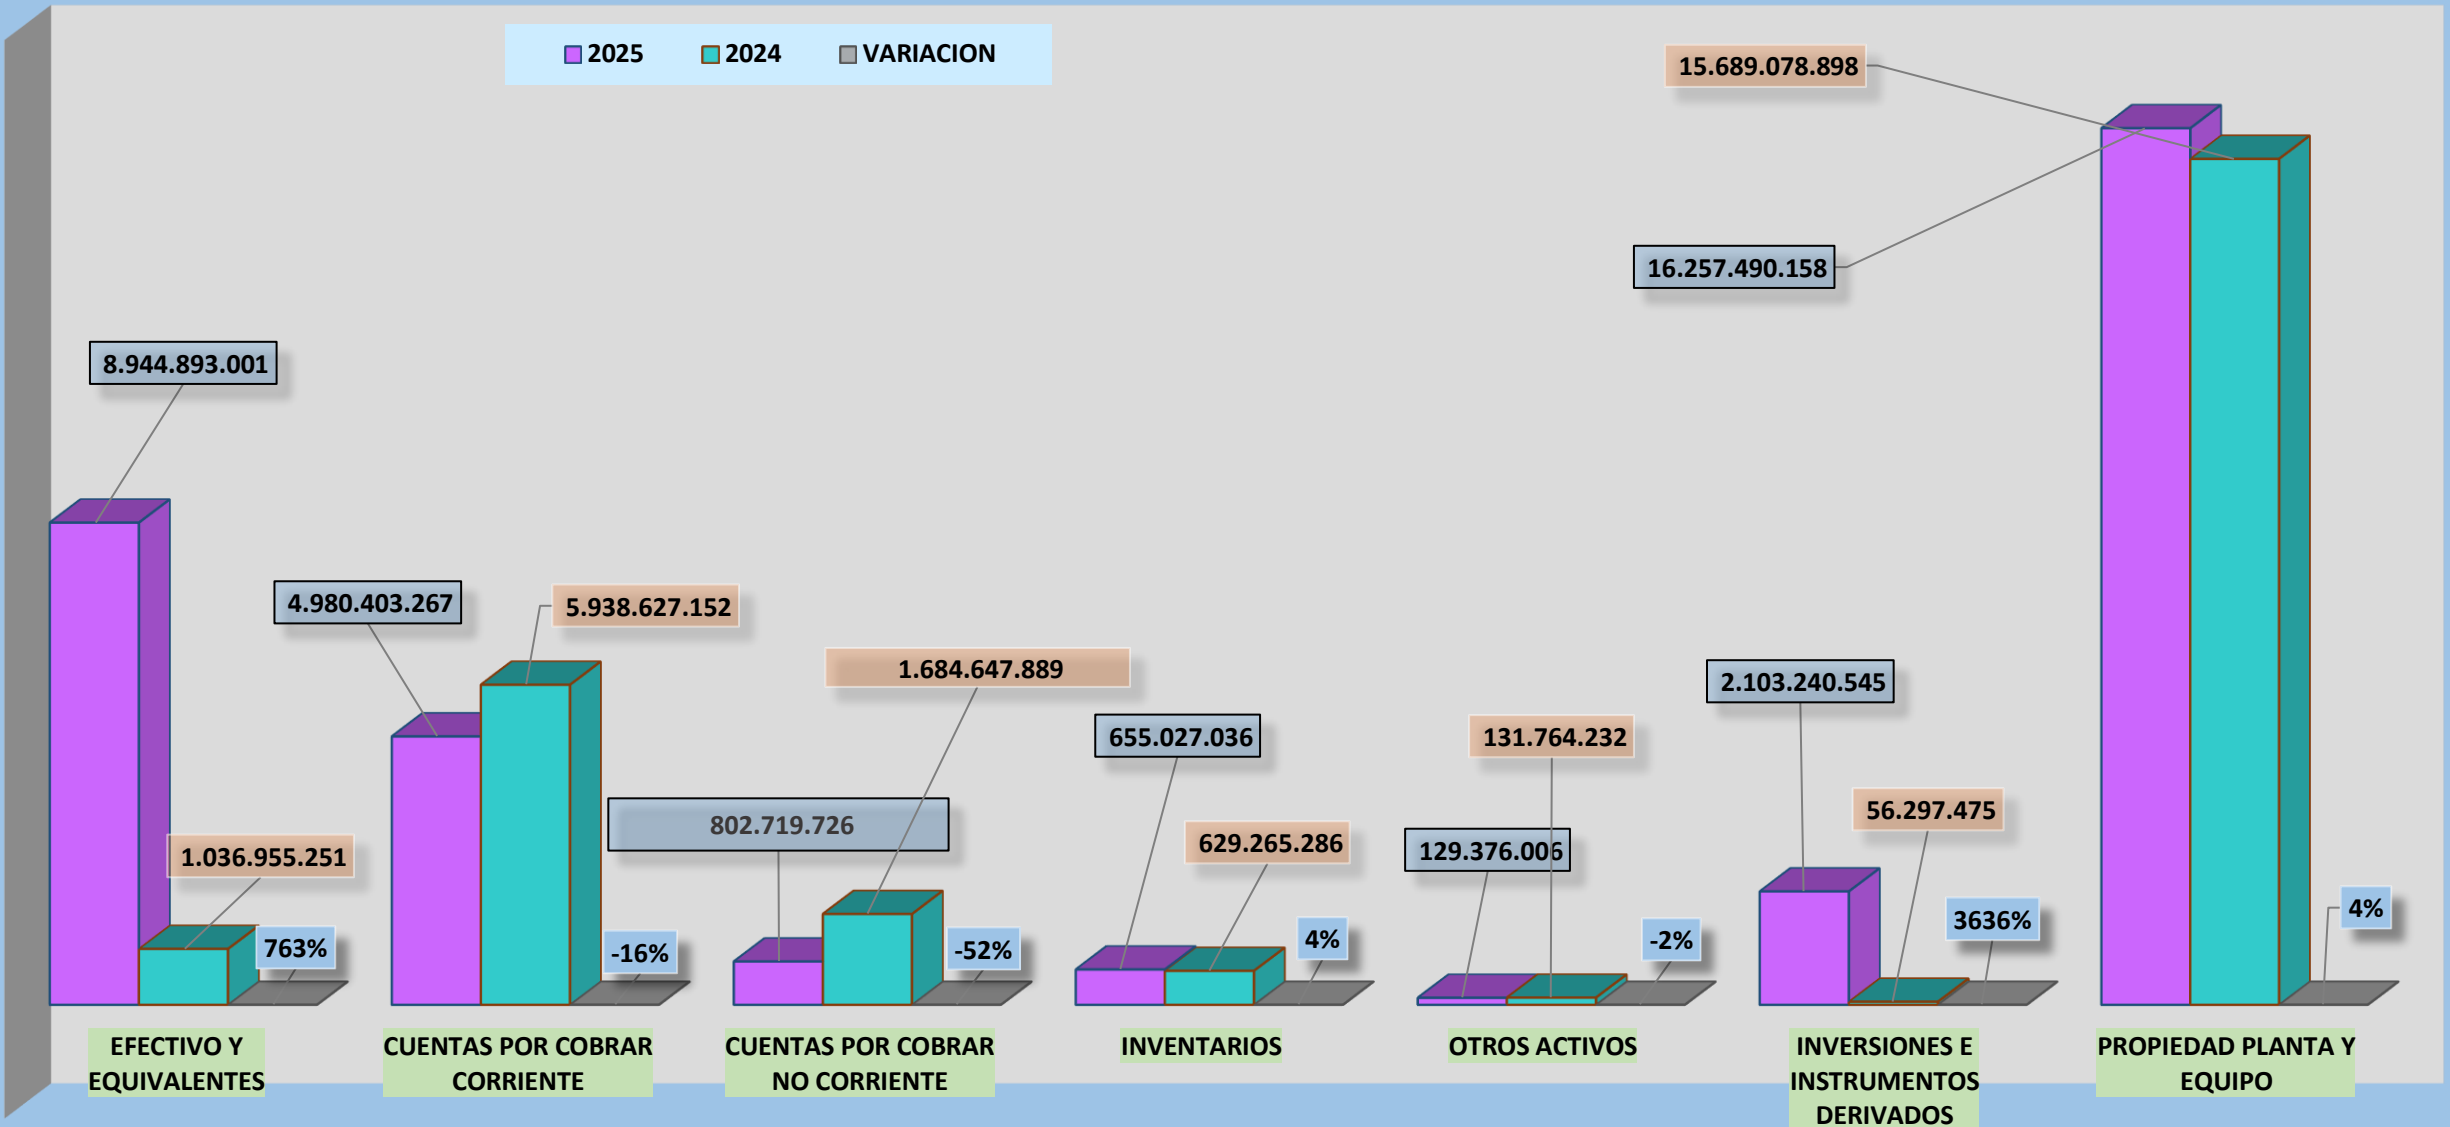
2025 2024 VARIACION

15.689.078.898

16.257.490.158

8.944.893.001

4.980.403.267

5.938.627.152

1.684.647.889

802.719.726

1.036.955.251

763%

-16%

-52%

655.027.036

629.265.286

4%

131.764.232

129.376.006

-2%

2.103.240.545

56.297.475

3636%

4%

EFECTIVO Y EQUIVALENTES

CUENTAS POR COBRAR CORRIENTE

CUENTAS POR COBRAR NO CORRIENTE

INVENTARIOS

OTROS ACTIVOS

INVERSIONES E INSTRUMENTOS DERIVADOS

PROPIEDAD PLANTA Y EQUIPO